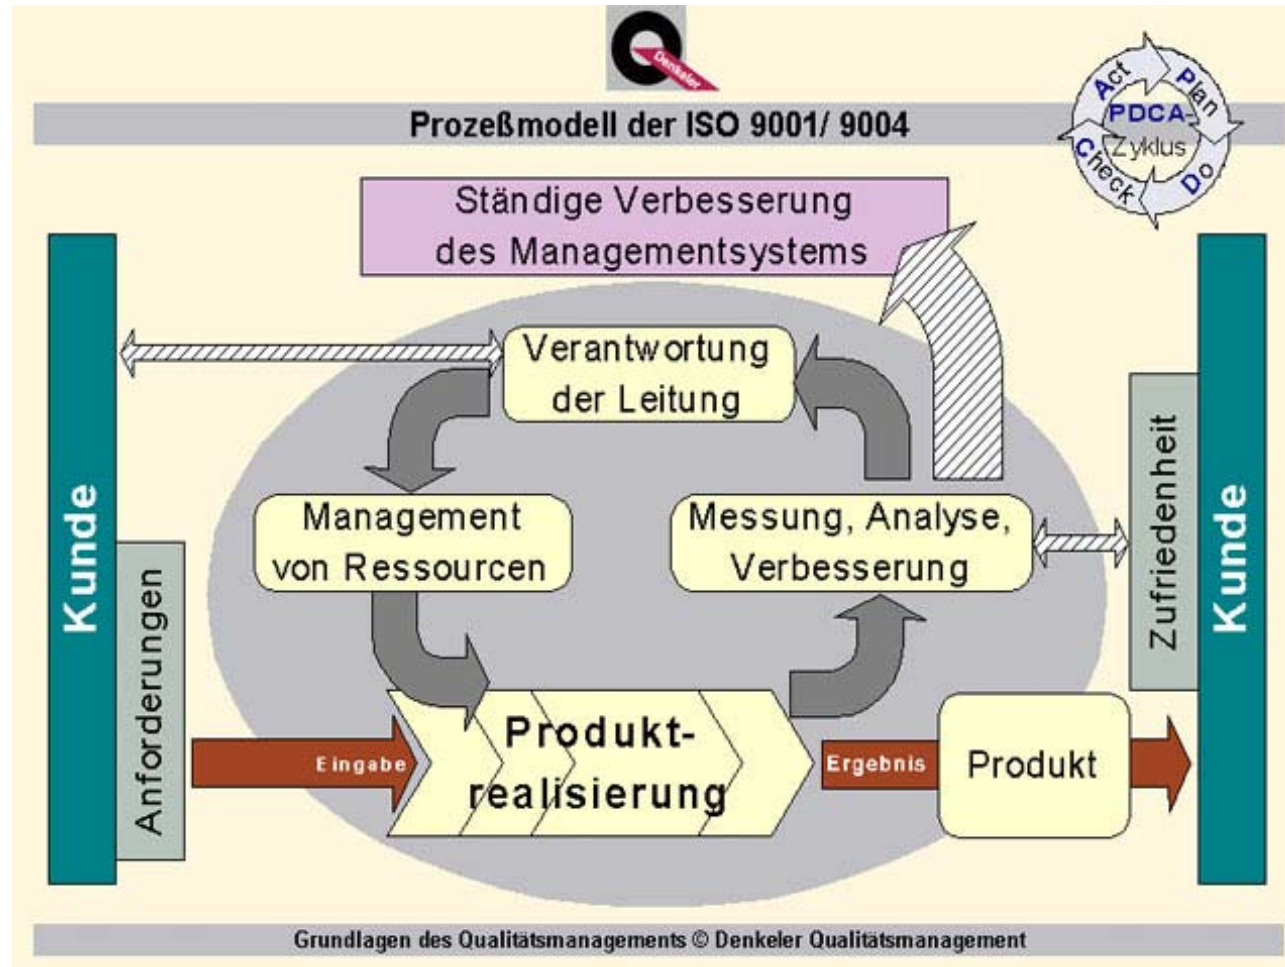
Denkeler

Prozeßmodell der ISO 9001/ 9004

Act
Plan
PDCA-
Zyklus
Check
Do

Ständige Verbesserung des Managementsystems

Kunde

Anforderungen

Verantwortung der Leitung

Management von Ressourcen

Messung, Analyse, Verbesserung

Zufriedenheit

Kunde

Eingabe

Produktrealisierung

Ergebnis

Produkt

Grundlagen des Qualitätsmanagements © Denkeler Qualitätsmanagement